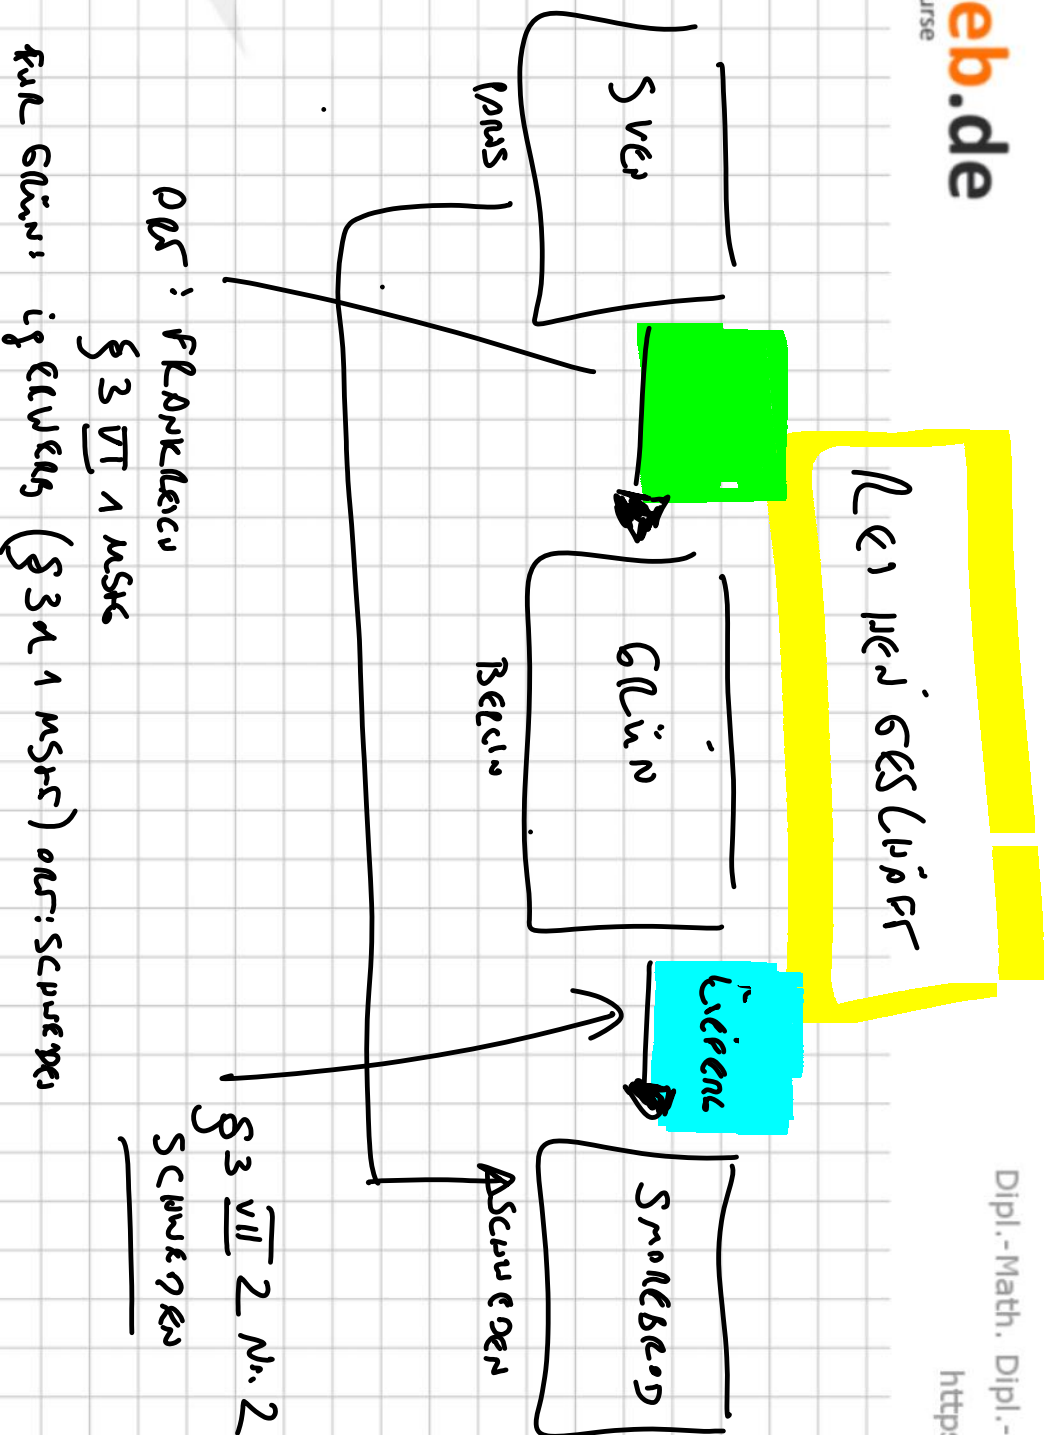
eb.de

urse

Dipl.-Math. Dipl.-

https

Sven

Paris

Grün

Berlin

Smörebröd

Schweden

Reihengeschäft

Liefere

Ort: Frankreich
§3 VI 1 UStG

§3 VII 2 Nr. 2
Schweden

Für Grün: ig Erwerb (§3d 1 UStG) Ort: Schweden